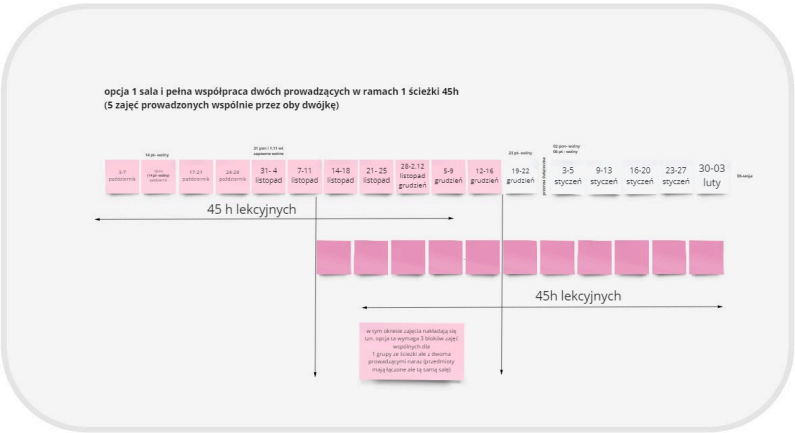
opcja 1 sala i pełna współpraca dwóch prowadzących w ramach 1 ścieżki 45h
(5 zajęć prowadzonych wspólnie przez oby dwójkę)

3-7 październik

14 pt- wolny
10-14 (14 pt- wolny) październik

17-21 październik

24-28 październik

31 pon i 1.11 wt zajęcia wolne
31- 4 listopad

7-11 listopad

14-18 listopad

21- 25 listopad

28-2.12 listopad grudzień

5-9 grudzień

12-16 grudzień

23 pt- wolny
19-22 grudzień

przerwa świąteczna

02 pon- wolny
06 pt - wolny
3-5 styczeń

9-13 styczeń

16-20 styczeń

23-27 styczeń

30-03 luty

06-sesja

45 h lekcyjnych

45h lekcyjnych

w tym okresie zajęcia nakładają się tzn. opcja ta wymaga 5 bloków zajęć wspólnych dla 1 grupy ze ścieżki ale z dwoma prowadzącymi naraz (przedmioty mają łączone ale tą samą salę)